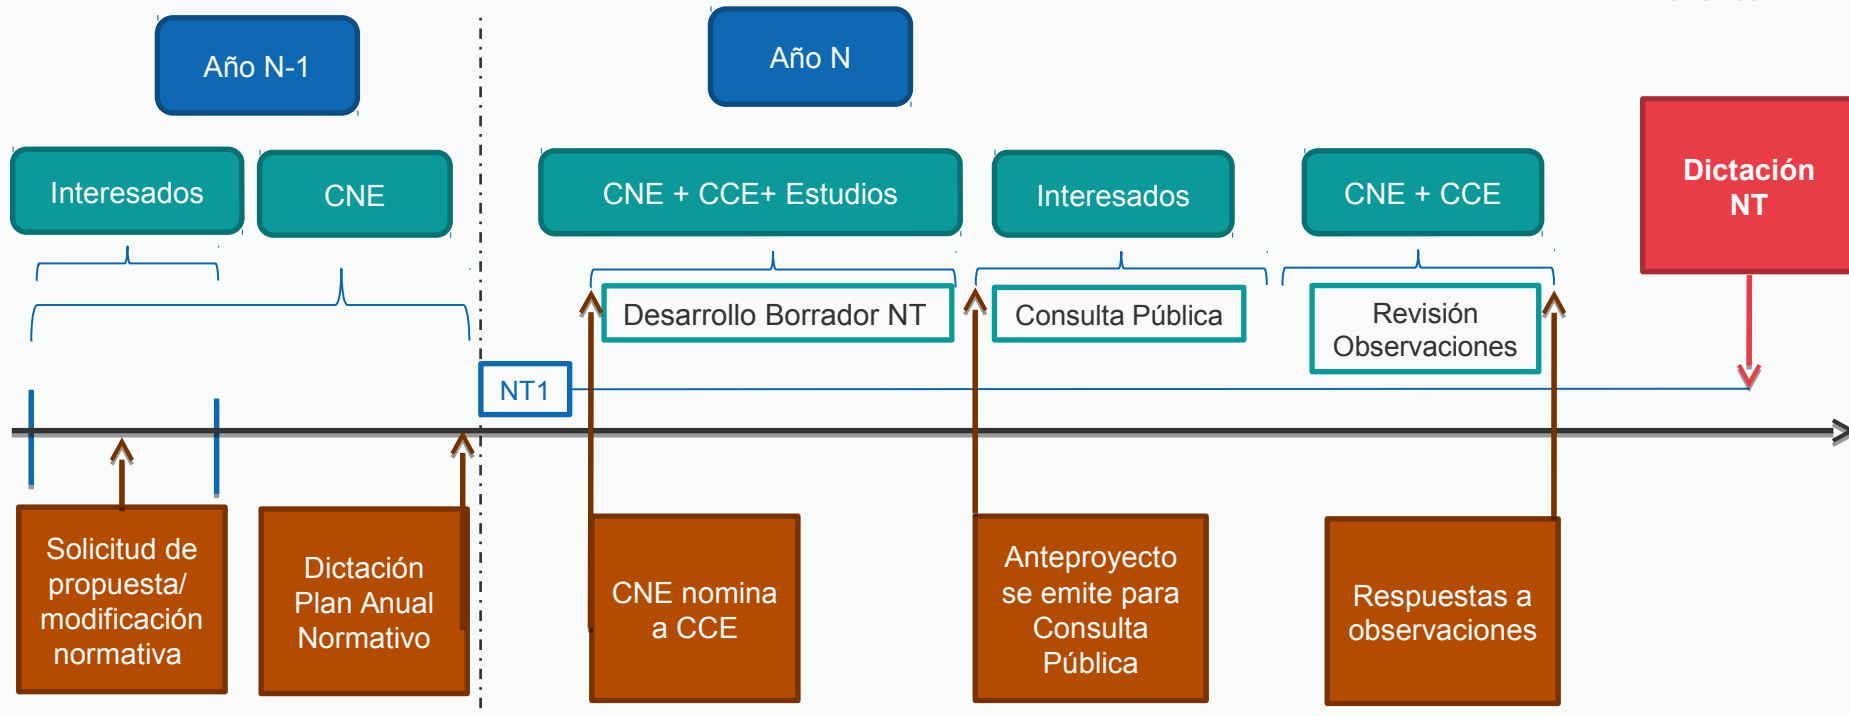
Año N-1

Año N

Interesados

CNE

CNE + CCE+ Estudios

Interesados

CNE + CCE

Dictación NT

Desarrollo Borrador NT

Consulta Pública

Revisión Observaciones

NT1

Solicitud de propuesta/ modificación normativa

Dictación Plan Anual Normativo

CNE nomina a CCE

Anteproyecto se emite para Consulta Pública

Respuestas a observaciones